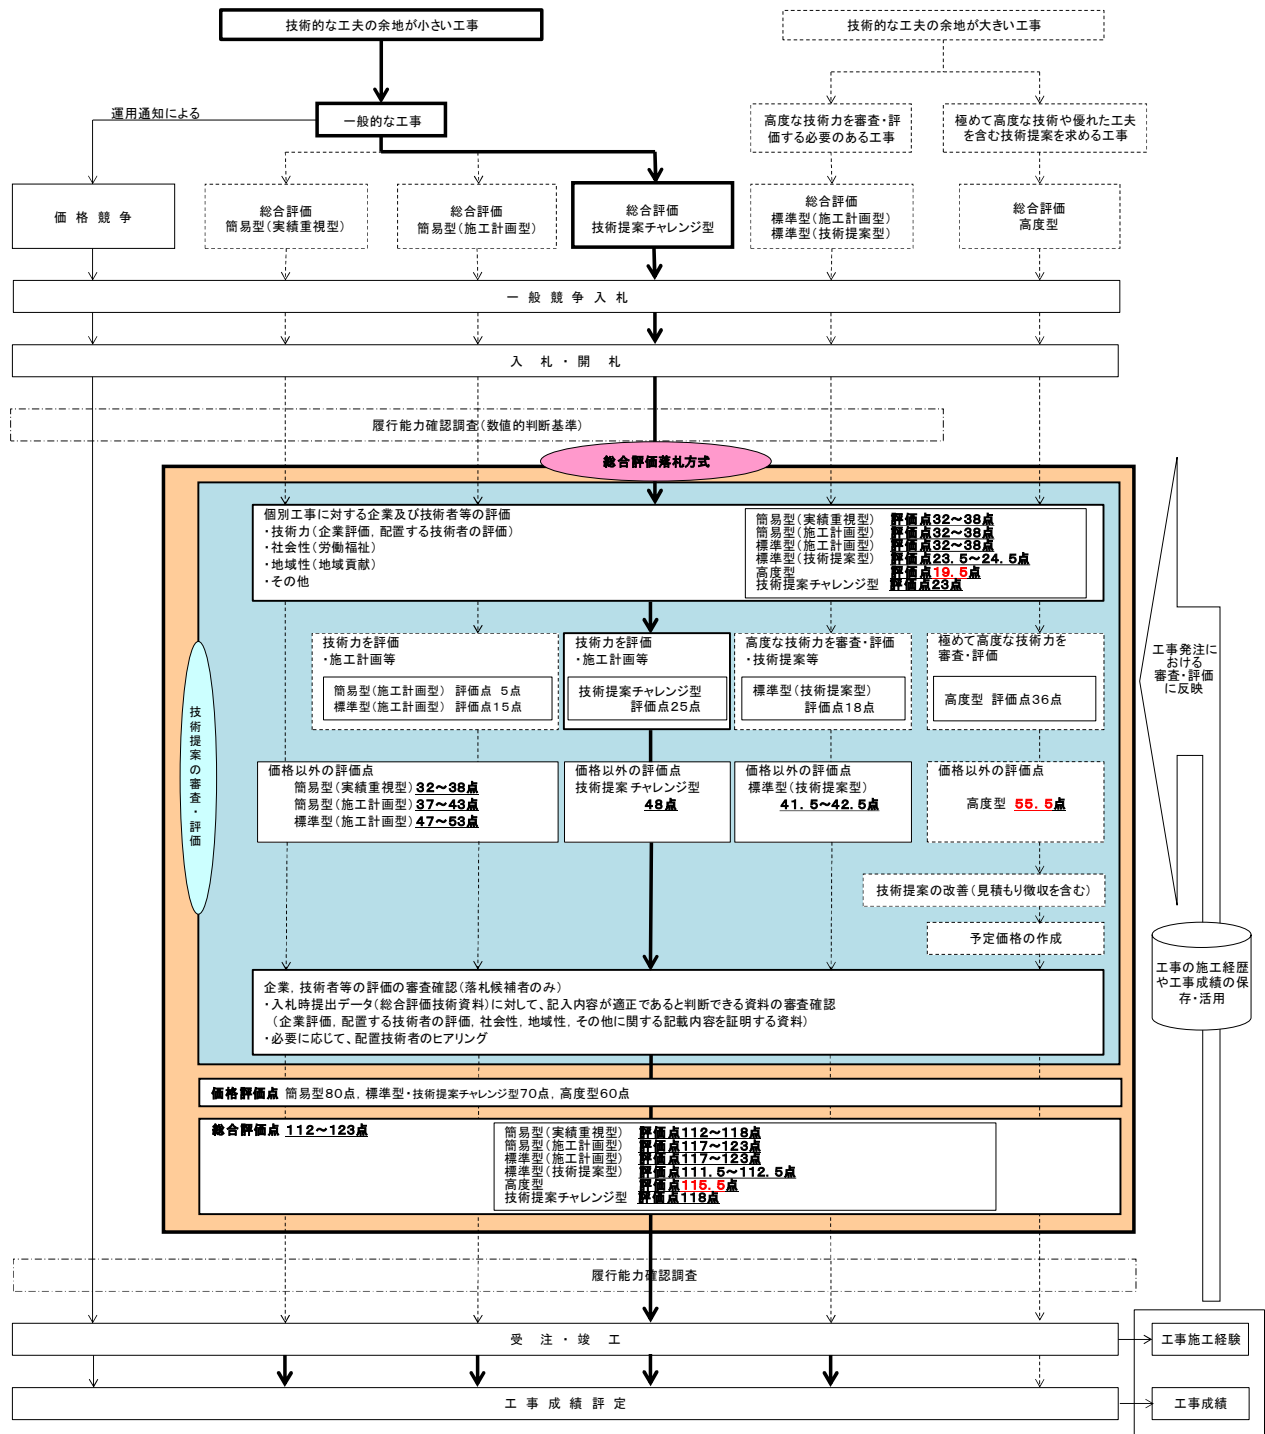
技術的な工夫の余地が小さい工事

技術的な工夫の余地が大きい工事

運用通知による

一般的な工事

高度な技術力を審査・評価する必要のある工事

極めて高度な技術や優れた工夫を含む技術提案を求める工事

価格競争

総合評価
簡易型（実績重視型）

総合評価
簡易型（施工計画型）

総合評価
技術提案チャレンジ型

総合評価
標準型（施工計画型）
標準型（技術提案型）

総合評価
高度型

一般競争入札

入札・開札

履行能力確認調査（数値的判断基準）

総合評価落札方式

個別工事に対する企業及び技術者等の評価
・技術力（企業評価，配置する技術者の評価）
・社会性（労働福祉）
・地域性（地域貢献）
・その他

簡易型（実績重視型） 評価点32～38点
簡易型（施工計画型） 評価点32～38点
標準型（施工計画型） 評価点32～38点
標準型（技術提案型） 評価点23．5～24．5点
高度型 評価点19．5点
技術提案チャレンジ型 評価点23点

技術提案の審査・評価

技術力を評価
・施工計画等
簡易型（施工計画型） 評価点 5点
標準型（施工計画型） 評価点15点

技術力を評価
・施工計画等
技術提案チャレンジ型
評価点25点

高度な技術力を審査・評価
・技術提案等
標準型（技術提案型）
評価点18点

極めて高度な技術力を審査・評価
高度型 評価点36点

価格以外の評価点
簡易型（実績重視型）32～38点
簡易型（施工計画型）37～43点
標準型（施工計画型）47～53点

価格以外の評価点
技術提案チャレンジ型
48点

価格以外の評価点
標準型（技術提案型）
41．5～42．5点

価格以外の評価点
高度型 55．5点

技術提案の改善（見積もり徴収を含む）

予定価格の作成

企業，技術者等の評価の審査確認（落札候補者のみ）
・入札時提出データ（総合評価技術資料）に対して，記入内容が適正であると判断できる資料の審査確認
（企業評価，配置する技術者の評価，社会性，地域性，その他に関する記載内容を証明する資料）
・必要に応じて，配置技術者のヒアリング

価格評価点 簡易型80点，標準型・技術提案チャレンジ型70点，高度型60点

総合評価点 112～123点

簡易型（実績重視型） 評価点112～118点
簡易型（施工計画型） 評価点117～123点
標準型（施工計画型） 評価点117～123点
標準型（技術提案型） 評価点111．5～112．5点
高度型 評価点116．5点
技術提案チャレンジ型 評価点118点

工事発注における審査・評価に反映

工事の施工経歴や工事成績の保存・活用

履行能力確認調査

受注・竣工

工事施工経験

工事成績評定

工事成績